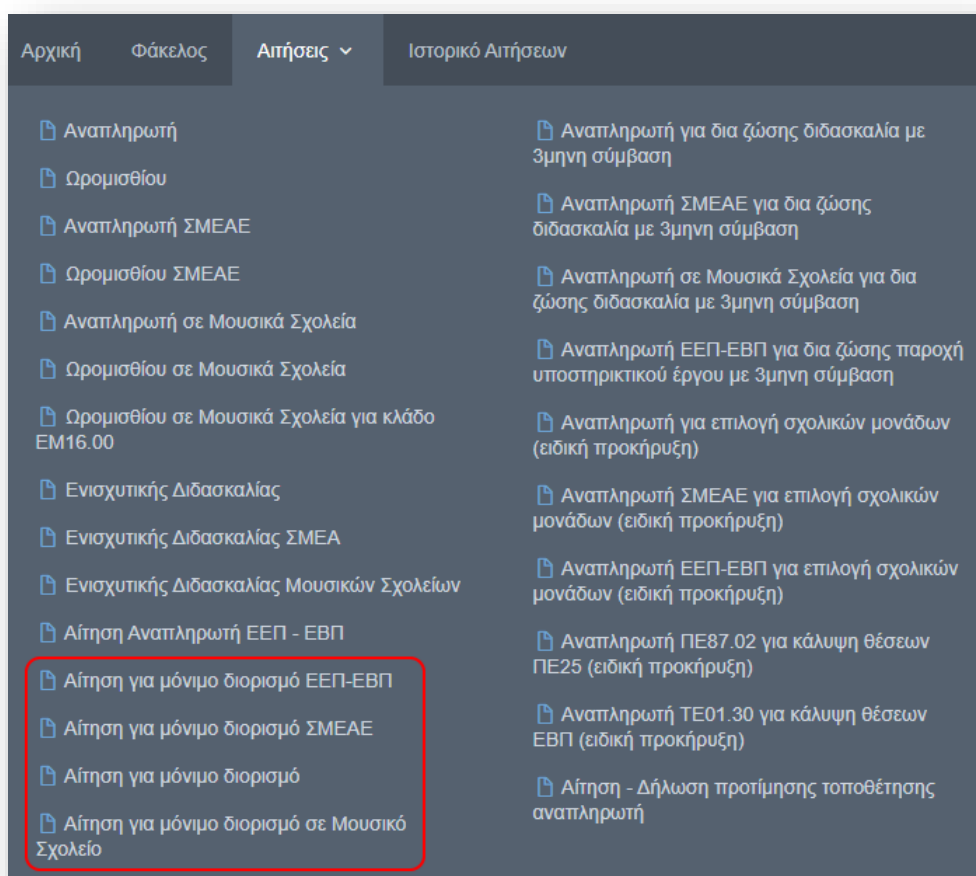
Αρχική Φάκελος Αιτήσεις ⌄ Ιστορικό Αιτήσεων

Αναπληρωτή

Ωρομισθίου

Αναπληρωτή ΣΜΕΑΕ

Ωρομισθίου ΣΜΕΑΕ

Αναπληρωτή σε Μουσικά Σχολεία

Ωρομισθίου σε Μουσικά Σχολεία

Ωρομισθίου σε Μουσικά Σχολεία για κλάδο ΕΜ16.00

Ενισχυτικής Διδασκαλίας

Ενισχυτικής Διδασκαλίας ΣΜΕΑ

Ενισχυτικής Διδασκαλίας Μουσικών Σχολείων

Αίτηση Αναπληρωτή ΕΕΠ - ΕΒΠ

Αίτηση για μόνιμο διορισμό ΕΕΠ-ΕΒΠ

Αίτηση για μόνιμο διορισμό ΣΜΕΑΕ

Αίτηση για μόνιμο διορισμό

Αίτηση για μόνιμο διορισμό σε Μουσικό Σχολείο

Αναπληρωτή για δια ζώσης διδασκαλία με 3μηνη σύμβαση

Αναπληρωτή ΣΜΕΑΕ για δια ζώσης διδασκαλία με 3μηνη σύμβαση

Αναπληρωτή σε Μουσικά Σχολεία για δια ζώσης διδασκαλία με 3μηνη σύμβαση

Αναπληρωτή ΕΕΠ-ΕΒΠ για δια ζώσης παροχή υποστηρικτικού έργου με 3μηνη σύμβαση

Αναπληρωτή για επιλογή σχολικών μονάδων (ειδική προκήρυξη)

Αναπληρωτή ΣΜΕΑΕ για επιλογή σχολικών μονάδων (ειδική προκήρυξη)

Αναπληρωτή ΕΕΠ-ΕΒΠ για επιλογή σχολικών μονάδων (ειδική προκήρυξη)

Αναπληρωτή ΠΕ87.02 για κάλυψη θέσεων ΠΕ25 (ειδική προκήρυξη)

Αναπληρωτή ΤΕ01.30 για κάλυψη θέσεων ΕΒΠ (ειδική προκήρυξη)

Αίτηση - Δήλωση προτίμησης τοποθέτησης αναπληρωτή